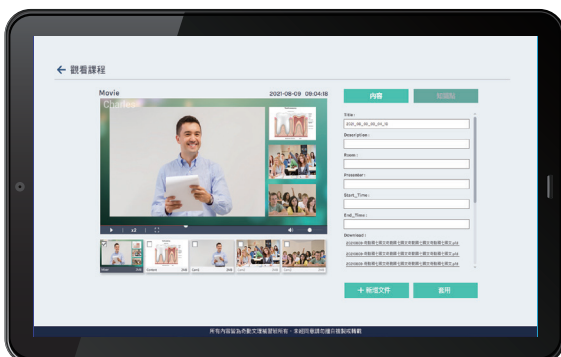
← 觀看課程

Movie

2021-08-09 09:04:18

內容

Title :

2021_08_09_09_04_18

Description :

Room :

Presenter :

Start_Time :

End_Time :

Download :

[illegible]

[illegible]

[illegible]

+ 新增文件

套用

所有內容皆為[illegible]所有，未經同意請勿擅自複製或轉載